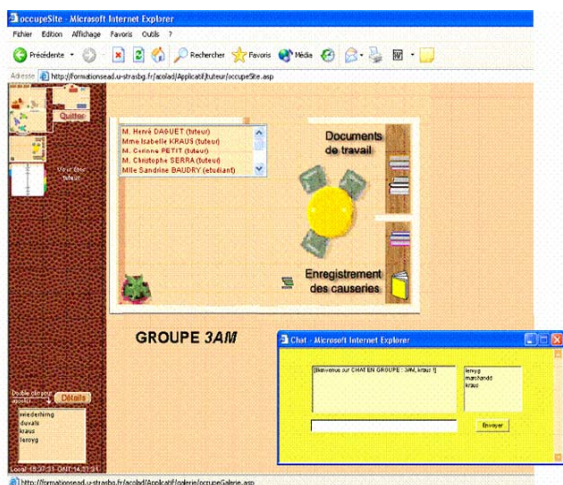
occupeSite - Microsoft Internet Explorer

Fichier Edition Affichage Favoris Outils ?

Précédente Rechercher Favoris Média

Adresse http://formationsead.u-strasbg.fr/acolad/Applicatif/tuteur/occupeSite.asp

Quitter

Mur des tuteurs

M. Hervé DAGUET (tuteur)
Mme Isabelle KRAUS (tuteur)
M. Corinne PETIT (tuteur)
M. Christophe SERRA (tuteur)
Mlle Sandrine BAUDRY (étudiant)

Documents de travail

Enregistrement des causeries

GROUPE 3AM

Double cliquez
Détails

wiederkehr
duvalt
kraus
leroyg

Local 15:37:21 GMT 14:37:21

Chat - Microsoft Internet Explorer

[Bienvenue sur CHAT EN GROUPE : 3AM, kraus !]

leroyg
marchandd
kraus

Envoyer

http://formationsead.u-strasbg.fr/acolad/Applicatif/galerie/occupeGalerie.asp